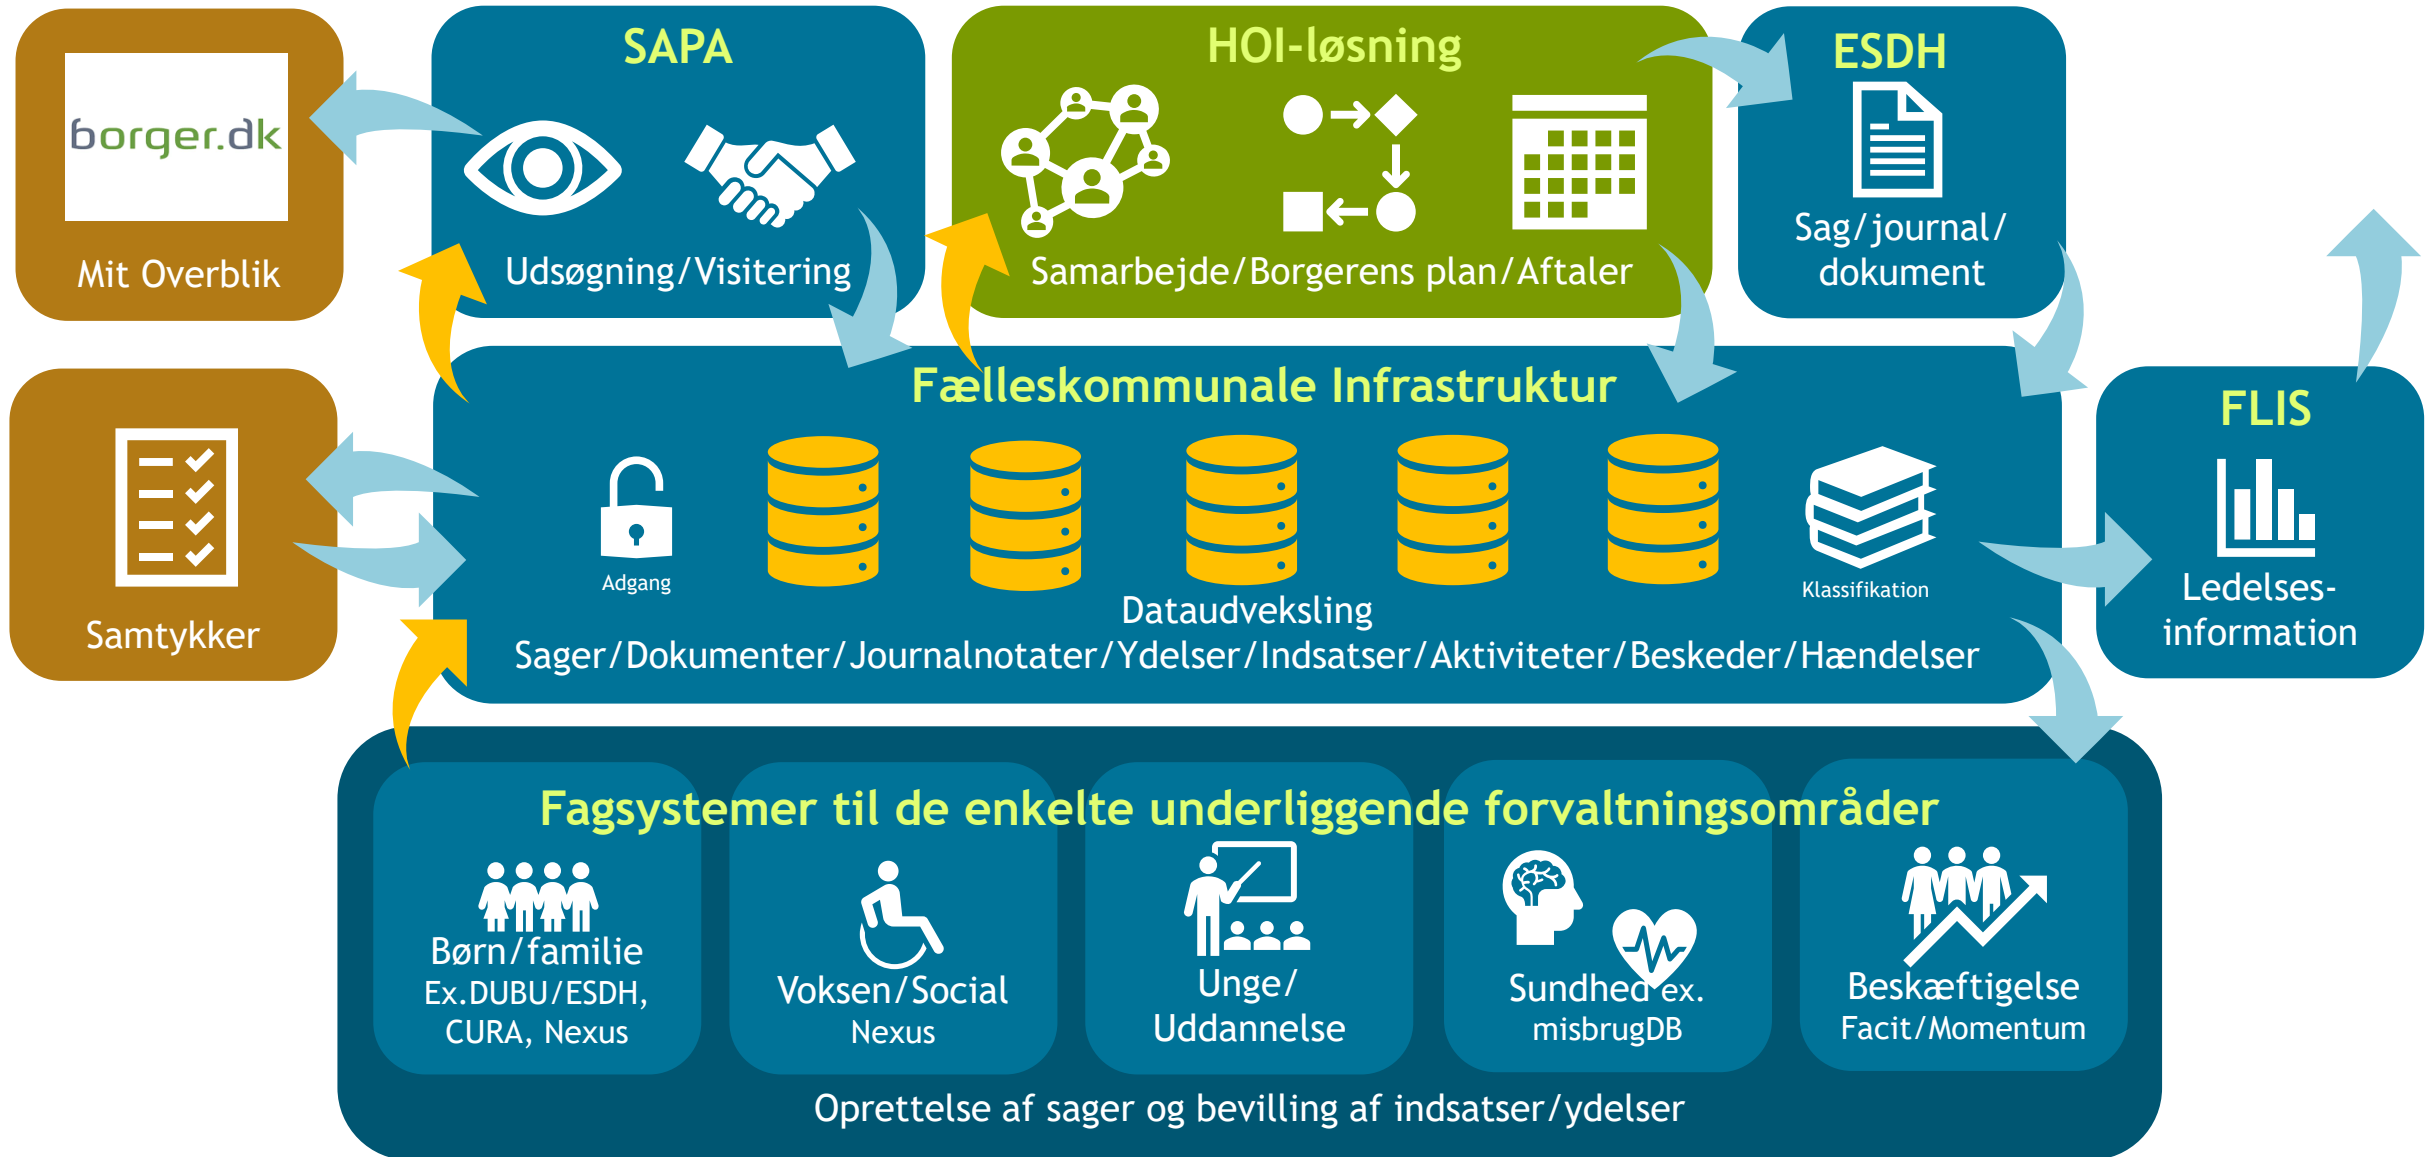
borger.dk

Mit Overblik

SAPA

Udsøgning/Visitering

HOI-løsning

Samarbejde/Borgerens plan/Aftaler

ESDH

Sag/journal/ dokument

Samtykker

Fælleskommunale Infrastruktur

Adgang

Klassifikation

Dataudveksling

Sager/Dokumenter/Journalnotater/Ydelser/Indsatser/Aktiviteter/Beskeder/Hændelser

FLIS

Ledelses-information

Fagsystemer til de enkelte underliggende forvaltningsområder

Børn/familie
Ex.DUBU/ESDH, CURA, Nexus

Voksen/Social
Nexus

Unge/
Uddannelse

Sundhed ex.
misbrugDB

Beskæftigelse
Facit/Momentum

Oprettelse af sager og bevilling af indsatser/ydelser